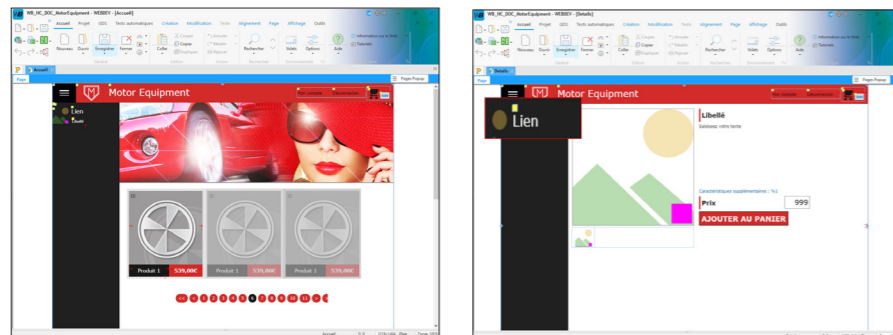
WB_HC_DOC_MotorEquipment - WEBDEV - [Accueil]

Accueil Projet GDS Textes automatiques Création Modification Texte Alignement Page Affichage Outils

Nouveau Ouvrir Enregistrer Fermer Coller Couper Copier Reproduire Annuler Refaire Répéter Rechercher Volets Options Aide Information sur la thèse Tutoriels

Accueil

Page Pages Popup

Motor Equipment

Mon compte Mon panier

Lien

Produit 1 539,00€
Produit 1 539,00€
Produit 1 539,00€

Accueil

WB_HC_DOC_MotorEquipment - WEBDEV - [Détails]

Accueil Projet GDS Textes automatiques Création Modification Texte Alignement Page Affichage Outils

Nouveau Ouvrir Enregistrer Fermer Coller Couper Copier Reproduire Annuler Refaire Répéter Rechercher Volets Options Aide Information sur la thèse Tutoriels

Détails

Page Pages Popup

Motor Equipment

Mon compte Mon panier

Lien

Libellé

Saisissez votre texte

Caractéristiques supplémentaires : %1

Prix 999

AJOUTER AU PANIER